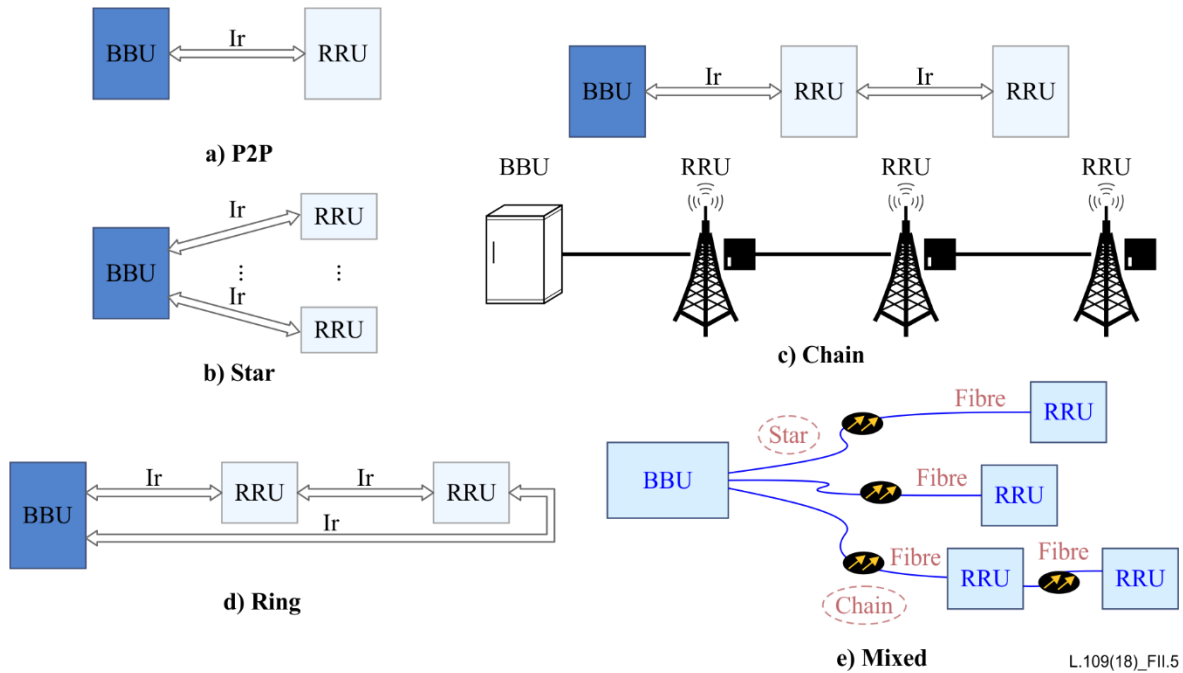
BBU Ir RRU

a) P2P

BBU Ir RRU Ir RRU

BBU RRU RRU RRU

c) Chain

Ir RRU
BBU ⋮ ⋮
Ir RRU

b) Star

BBU Ir RRU Ir RRU
Ir

d) Ring

Star
Fibre RRU
BBU
Fibre RRU
Fibre RRU Fibre RRU
Chain

e) Mixed

L.109(18)_FII.5